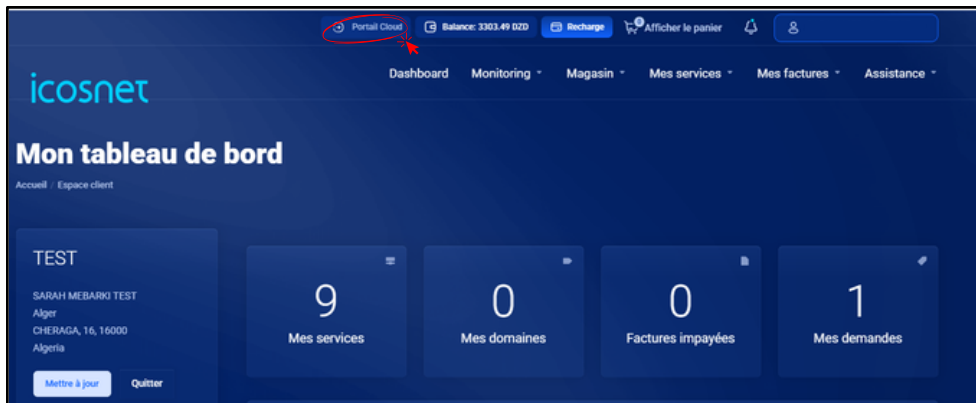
Portail Cloud
Balance: 3303.49 DZD
Recharge
0 Afficher le panier

icosnet

Dashboard
Monitoring
Magasin
Mes services
Mes factures
Assistance

Mon tableau de bord

Accueil / Espace client

TEST

SARAH MEBARKI TEST
Alger
CHERAGA, 16, 16000
Algeria

Mettre à jour
Quitter

9
Mes services

0
Mes domaines

0
Factures impayées

1
Mes demandes